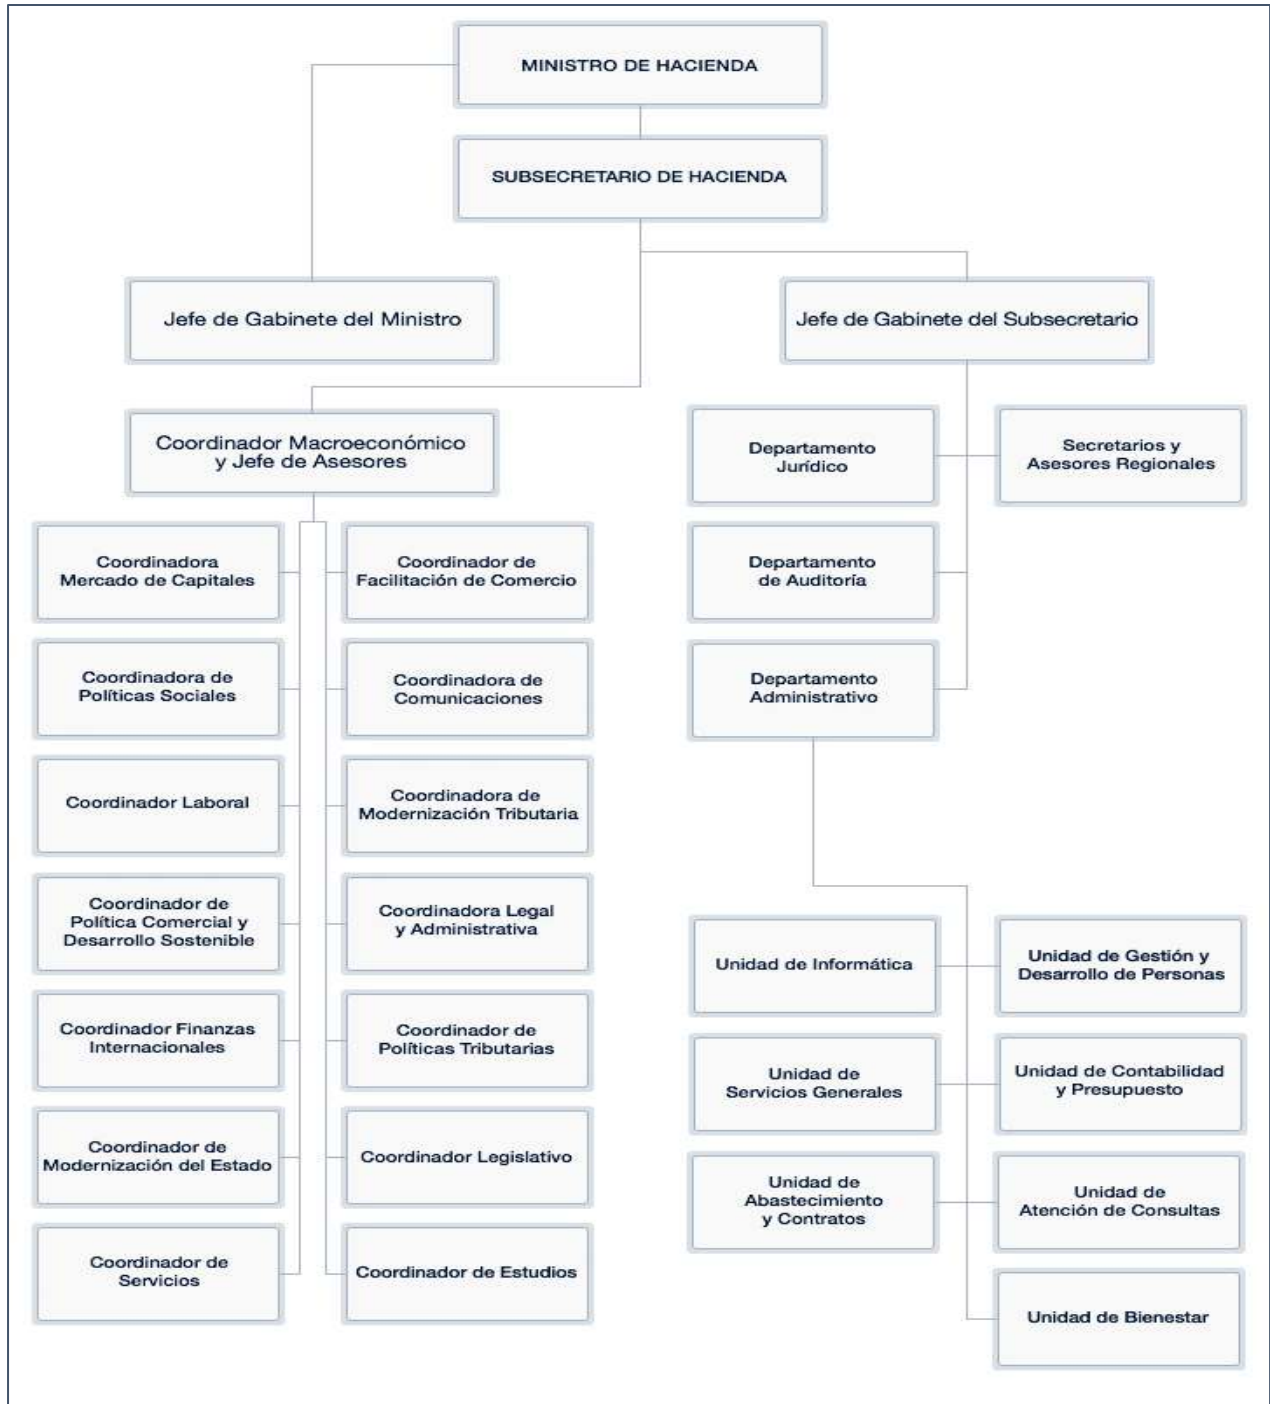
MINISTRO DE HACIENDA

SUBSECRETARIO DE HACIENDA

Jefe de Gabinete del Ministro

Jefe de Gabinete del Subsecretario

Coordinador Macroeconómico y Jefe de Asesores

Departamento Jurídico

Secretarios y Asesores Regionales

Coordinadora Mercado de Capitales

Coordinador de Facilitación de Comercio

Departamento de Auditoría

Coordinadora de Políticas Sociales

Coordinadora de Comunicaciones

Departamento Administrativo

Coordinador Laboral

Coordinadora de Modernización Tributaria

Coordinador de Política Comercial y Desarrollo Sostenible

Coordinadora Legal y Administrativa

Unidad de Informática

Unidad de Gestión y Desarrollo de Personas

Coordinador Finanzas Internacionales

Coordinador de Políticas Tributarias

Unidad de Servicios Generales

Unidad de Contabilidad y Presupuesto

Coordinador de Modernización del Estado

Coordinador Legislativo

Unidad de Abastecimiento y Contratos

Unidad de Atención de Consultas

Coordinador de Servicios

Coordinador de Estudios

Unidad de Bienestar